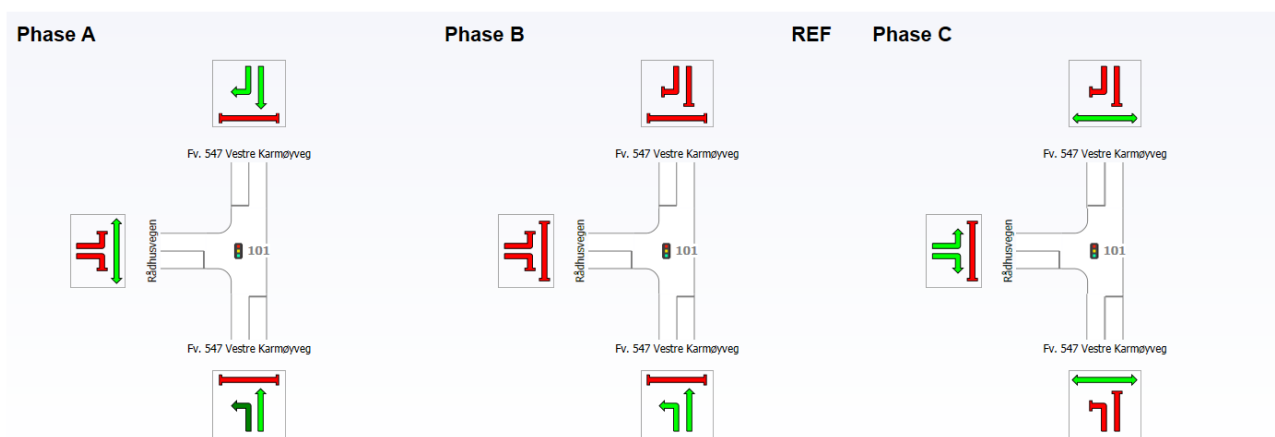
Phase A

Fv. 547 Vestre Karmøyveg

Rådhusvegen

101

Fv. 547 Vestre Karmøyveg

Phase B

Fv. 547 Vestre Karmøyveg

Rådhusvegen

101

Fv. 547 Vestre Karmøyveg

REF

Phase C

Fv. 547 Vestre Karmøyveg

Rådhusvegen

101

Fv. 547 Vestre Karmøyveg